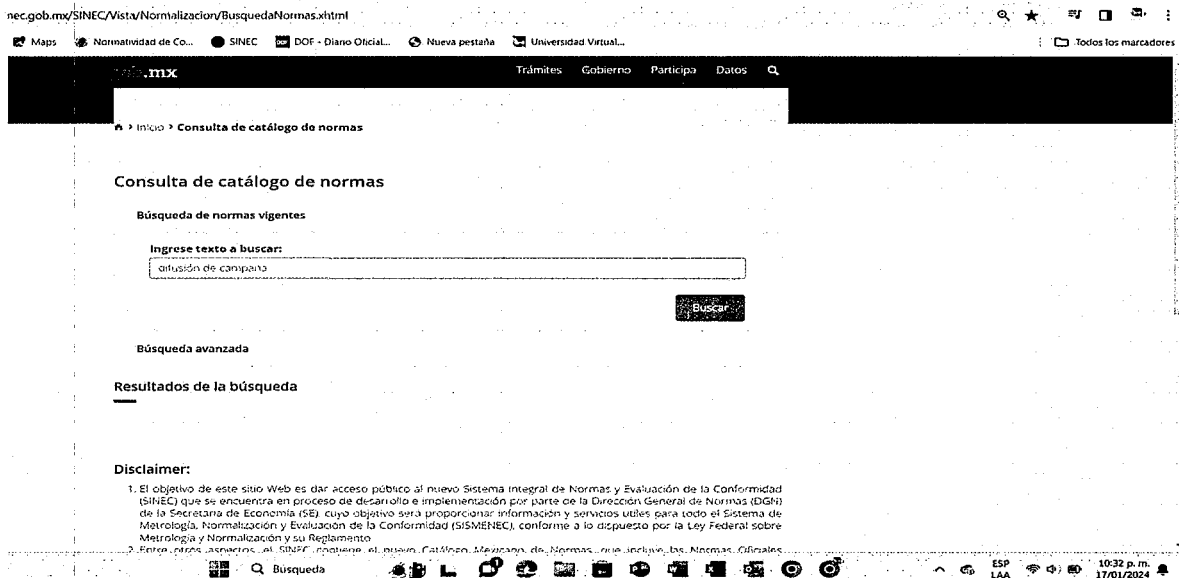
nec.gob.mx/SINEC/Vista/Normalizacion/BusquedaNormas.xhtml

Maps Normatividad de Co... SINEC DOF - Diario Oficial... Nueva pestaña Universidad Virtual... Todos los marcadores

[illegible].mx Trámites Gobierno Participa Datos

Inicio > Consulta de catálogo de normas

Consulta de catálogo de normas

Búsqueda de normas vigentes

Ingrese texto a buscar:

difusión de campaña

Buscar

Búsqueda avanzada

Resultados de la búsqueda

Disclaimer:

1. El objetivo de este sitio Web es dar acceso público al nuevo Sistema Integral de Normas y Evaluación de la Conformidad (SINEC) que se encuentra en proceso de desarrollo e implementación por parte de la Dirección General de Normas (DGN) de la Secretaría de Economía (SE), cuyo objetivo será proporcionar información y servicios útiles para todo el Sistema de Metrología, Normalización y Evaluación de la Conformidad (SISMENEC), conforme a lo dispuesto por la Ley Federal sobre Metrología y Normalización y su Reglamento.

2. Entre otros aspectos, el SINEC contiene el nuevo Catálogo Mexicano de Normas que incluye las Normas Oficiales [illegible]

Búsqueda

ESP LAA 10:32 p. m. 17/01/2024